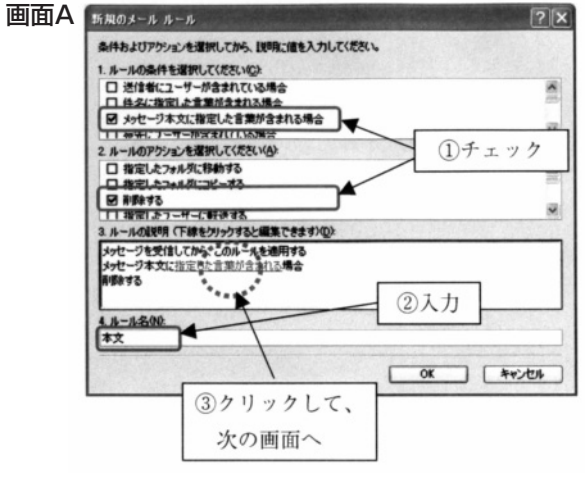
画面A

新規のメール ルール

条件およびアクションを選択してから、説明に値を入力してください。

1. ルールの条件を選択してください(C):

☐ 送信者にユーザーが含まれている場合
☐ 件名に指定した言葉が含まれる場合
☑ メッセージ本文に指定した言葉が含まれる場合
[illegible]

2. ルールのアクションを選択してください(A):

☐ 指定したフォルダに移動する
☐ 指定したフォルダにコピーする
☑ 削除する
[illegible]

①チェック

3. ルールの説明 (下線をクリックすると編集できます)(D):

メッセージを受信してから、このルールを適用する
メッセージ本文に指定された言葉が含まれる場合
削除する

②入力

4. ルール名(N):

本文

OK キャンセル

③クリックして、
次の画面へ